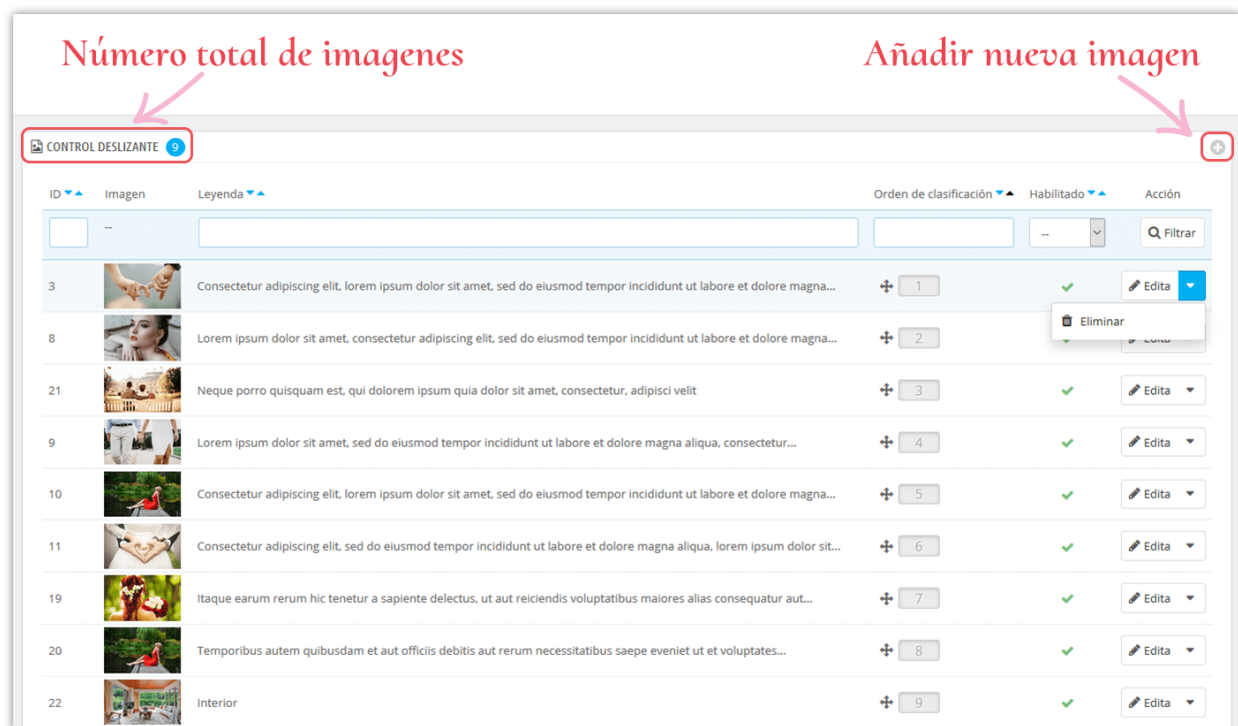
Número total de imagenes

Añadir nueva imagen

CONTROL DESLIZANTE 9

| ID | Imagen | Leyenda | Orden de clasificación | Habilitado | Acción |
|---|---|---|---|---|---|
| | -- | | | -- | Filtrar |
| 3 | | Consectetur adipiscing elit, lorem ipsum dolor sit amet, sed do eiusmod tempor incididunt ut labore et dolore magna... | 1 | ✔ | Edita |
| 8 | | Lorem ipsum dolor sit amet, consectetur adipiscing elit, sed do eiusmod tempor incididunt ut labore et dolore magna... | 2 | | Eliminar |
| 21 | | Neque porro quisquam est, qui dolorem ipsum quia dolor sit amet, consectetur, adipisci velit | 3 | ✔ | Edita |
| 9 | | Lorem ipsum dolor sit amet, sed do eiusmod tempor incididunt ut labore et dolore magna aliqua, consectetur... | 4 | ✔ | Edita |
| 10 | | Consectetur adipiscing elit, lorem ipsum dolor sit amet, sed do eiusmod tempor incididunt ut labore et dolore magna... | 5 | ✔ | Edita |
| 11 | | Consectetur adipiscing elit, sed do eiusmod tempor incididunt ut labore et dolore magna aliqua, lorem ipsum dolor sit... | 6 | ✔ | Edita |
| 19 | | Itaque earum rerum hic tenetur a sapiente delectus, ut aut reiciendis voluptatibus maiores alias consequatur aut... | 7 | ✔ | Edita |
| 20 | | Temporibus autem quibusdam et aut officiis debitis aut rerum necessitatibus saepe eveniet ut et voluptates... | 8 | ✔ | Edita |
| 22 | | Interior | 9 | ✔ | Edita |